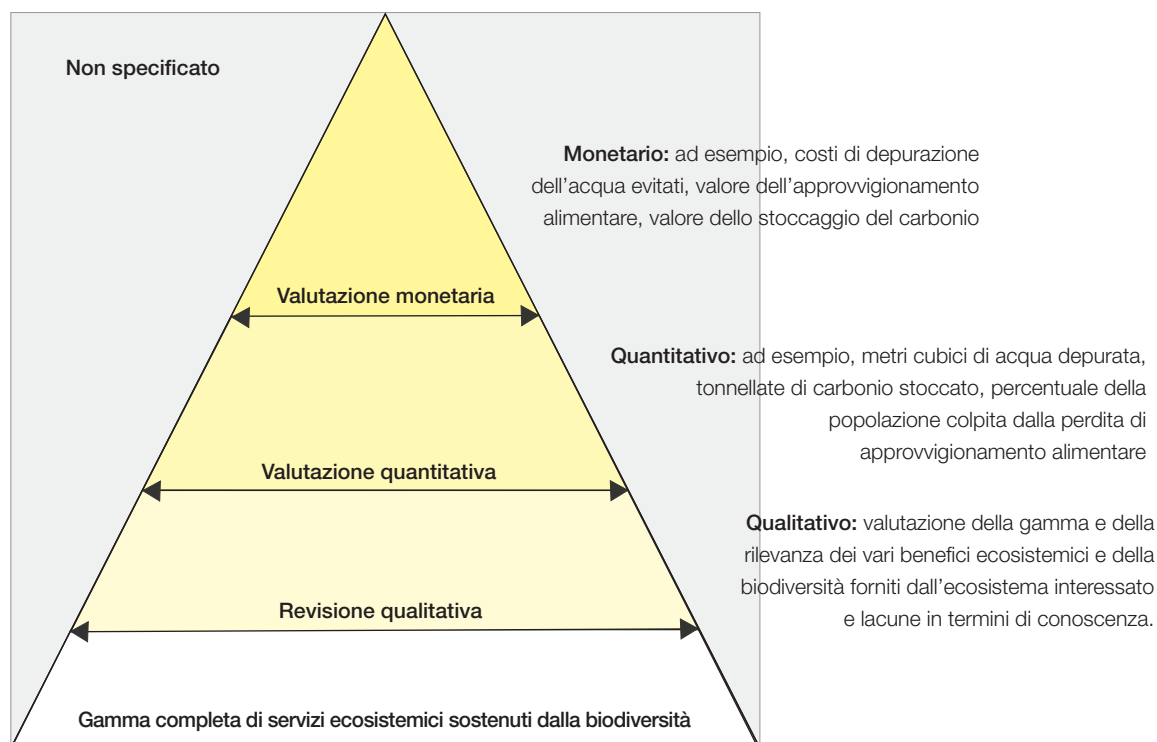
Non specificato

Monetario: ad esempio, costi di depurazione dell’acqua evitati, valore dell’approvvigionamento alimentare, valore dello stoccaggio del carbonio

Valutazione monetaria

Quantitativo: ad esempio, metri cubici di acqua depurata, tonnellate di carbonio stoccato, percentuale della popolazione colpita dalla perdita di approvvigionamento alimentare

Valutazione quantitativa

Qualitativo: valutazione della gamma e della rilevanza dei vari benefici ecosistemici e della biodiversità forniti dall’ecosistema interessato e lacune in termini di conoscenza.

Revisione qualitativa

Gamma completa di servizi ecosistemici sostenuti dalla biodiversità